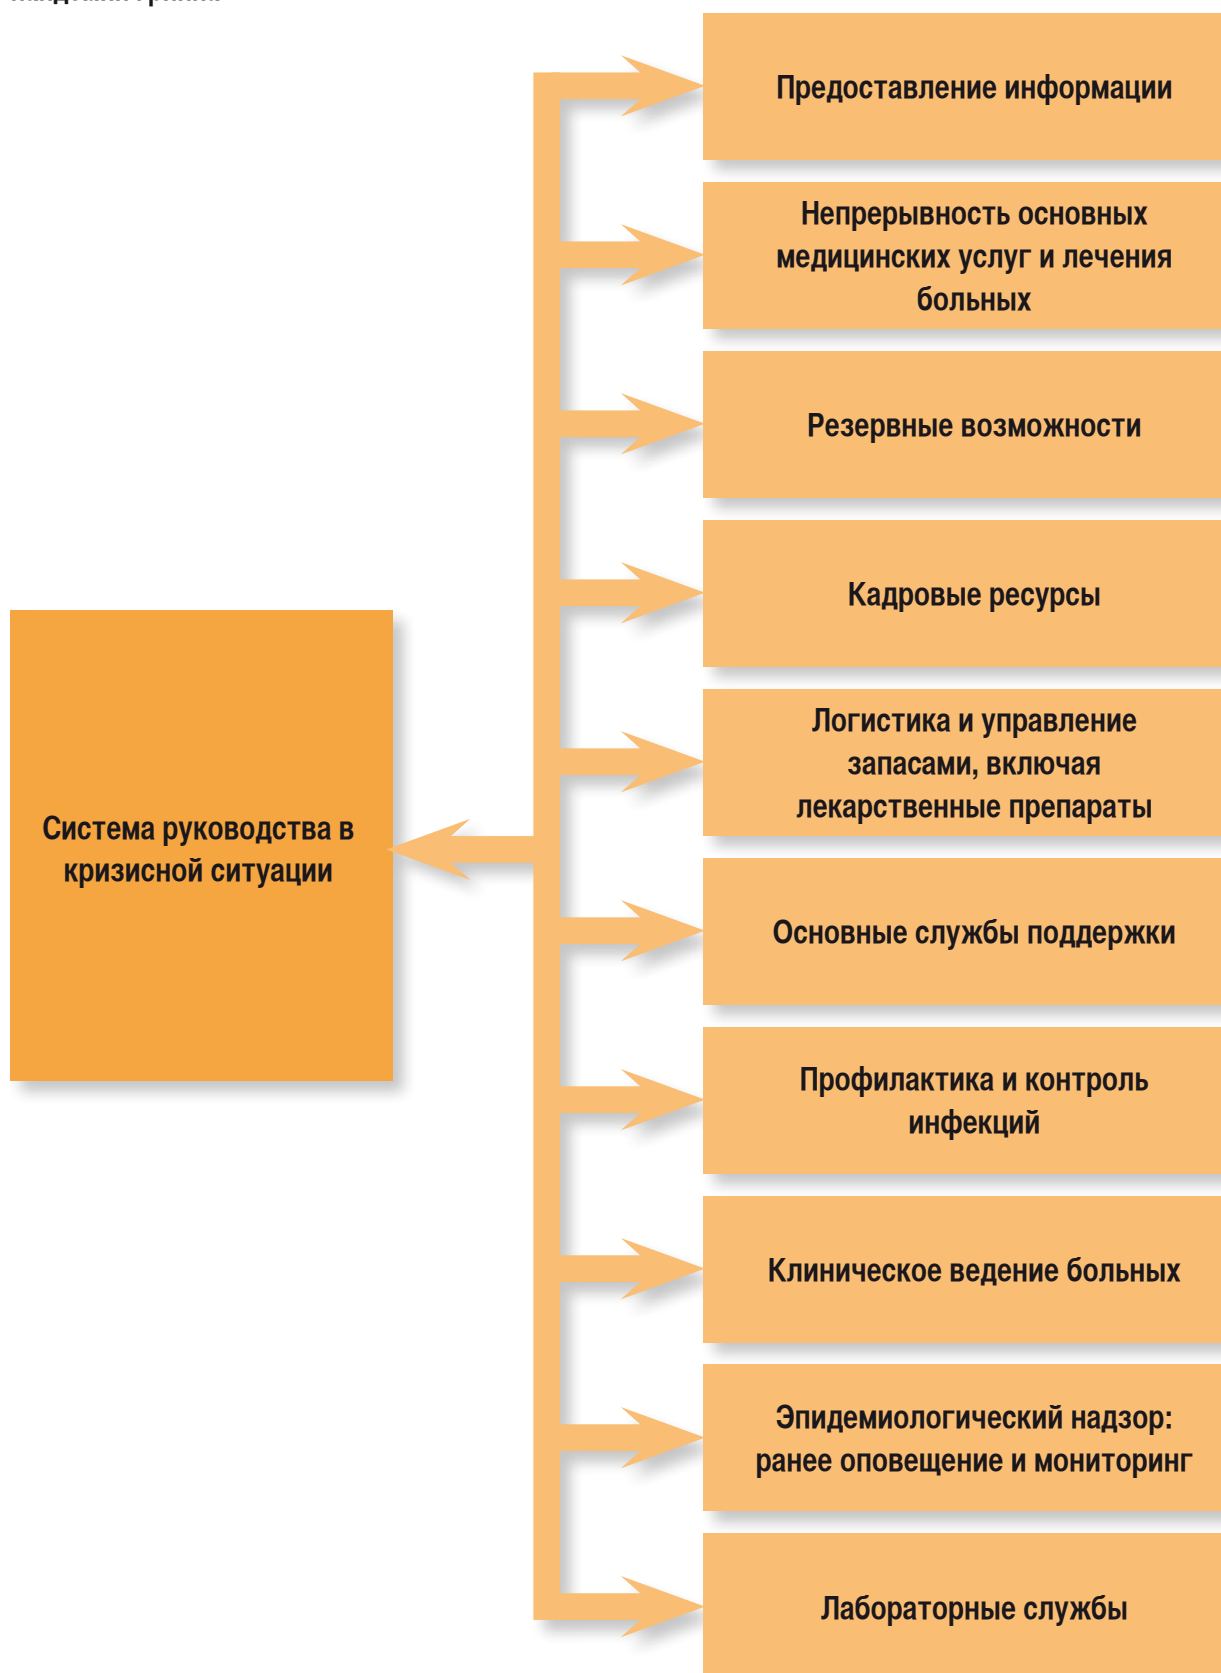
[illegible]

Система руководства в кризисной ситуации

Предоставление информации

Непрерывность основных медицинских услуг и лечения больных

Резервные возможности

Кадровые ресурсы

Логистика и управление запасами, включая лекарственные препараты

Основные службы поддержки

Профилактика и контроль инфекций

Клиническое ведение больных

Эпидемиологический надзор: ранее оповещение и мониторинг

Лабораторные службы